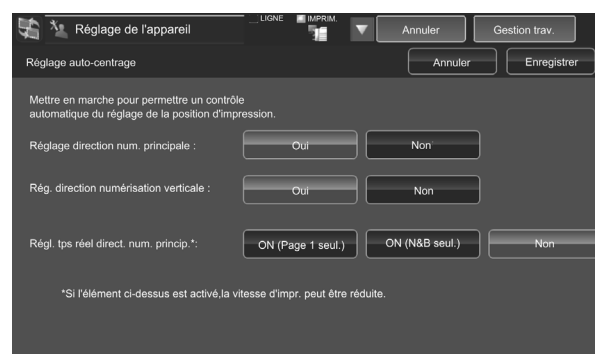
Réglage de l'appareil

LIGNE

IMPRIM.

Annuler

Gestion trav.

Réglage auto-centrage

Annuler

Enregistrer

Mettre en marche pour permettre un contrôle automatique du réglage de la position d'impression.

Réglage direction num. principale :

Oui

Non

Rég. direction numérisation verticale :

Oui

Non

Régl. tps réel direct. num. princip.*:

ON (Page 1 seul.)

ON (N&B seul.)

Non

*Si l'élément ci-dessus est activé,la vitesse d'impr. peut être réduite.